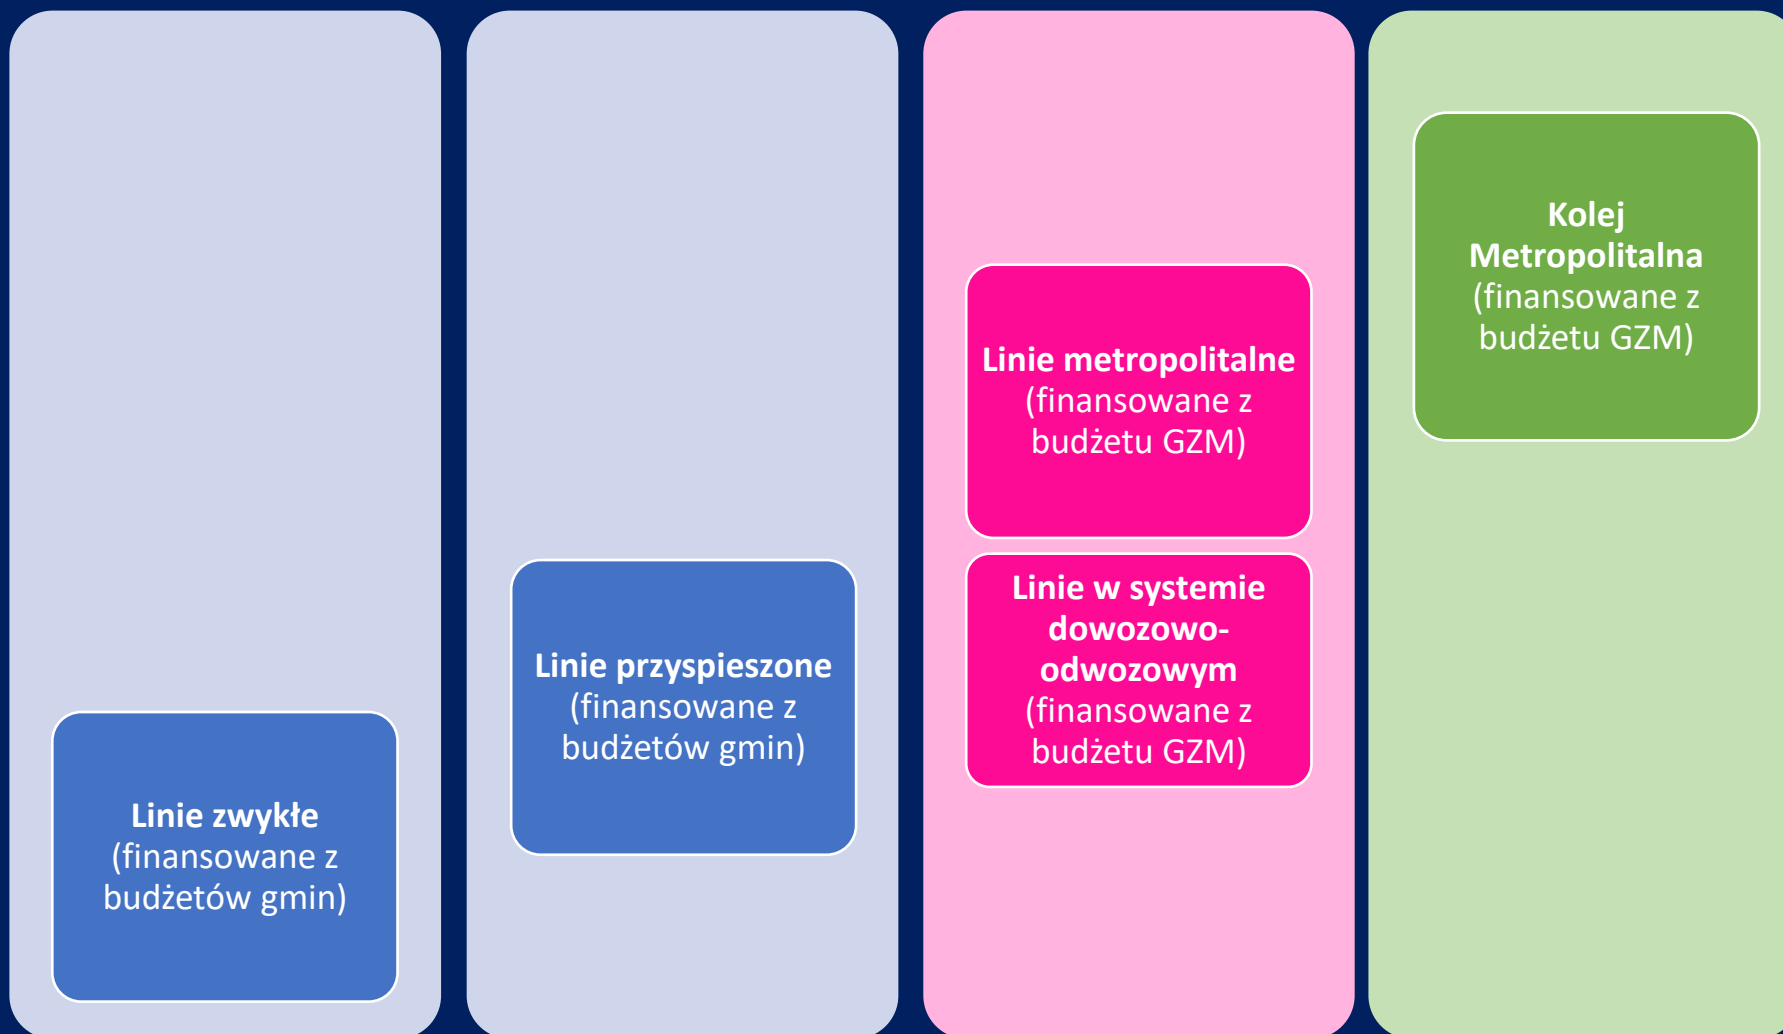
Linie zwykłe (finansowane z budżetów gmin)

Linie przyspieszone (finansowane z budżetów gmin)

Linie metropolitalne (finansowane z budżetu GZM)

Linie w systemie dowozowo-odwozowym (finansowane z budżetu GZM)

Kolej Metropolitalna (finansowane z budżetu GZM)